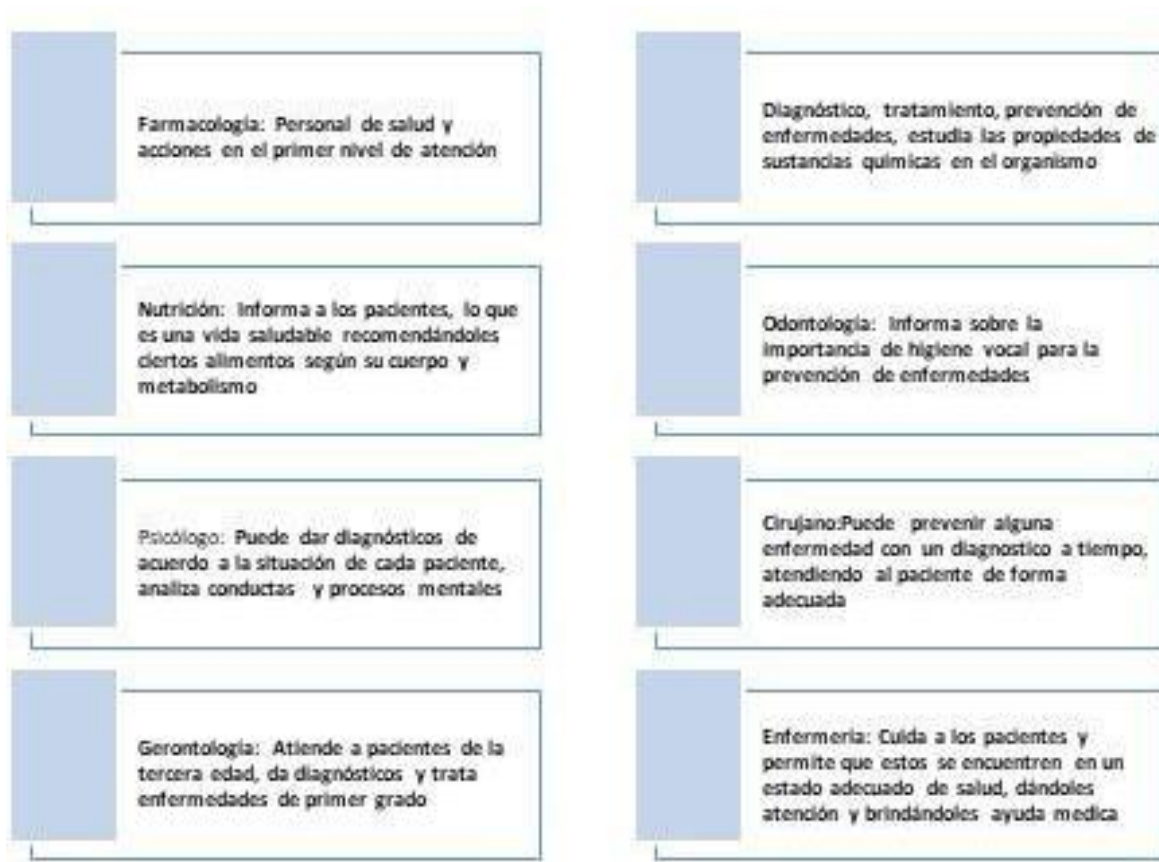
Farmacología: Personal de salud y acciones en el primer nivel de atención

Nutrición: Informa a los pacientes, lo que es una vida saludable recomendándoles ciertos alimentos según su cuerpo y metabolismo

Psicólogo: Puede dar diagnósticos de acuerdo a la situación de cada paciente, analiza conductas y procesos mentales

Gerontología: Atiende a pacientes de la tercera edad, da diagnósticos y trata enfermedades de primer grado

Diagnóstico, tratamiento, prevención de enfermedades, estudia las propiedades de sustancias químicas en el organismo

Odontología: Informa sobre la importancia de higiene vocal para la prevención de enfermedades

Cirujano:Puede prevenir alguna enfermedad con un diagnostico a tiempo, atendiendo al paciente de forma adecuada

Enfermería: Cuida a los pacientes y permite que estos se encuentren en un estado adecuado de salud, dándoles atención y brindándoles ayuda medica